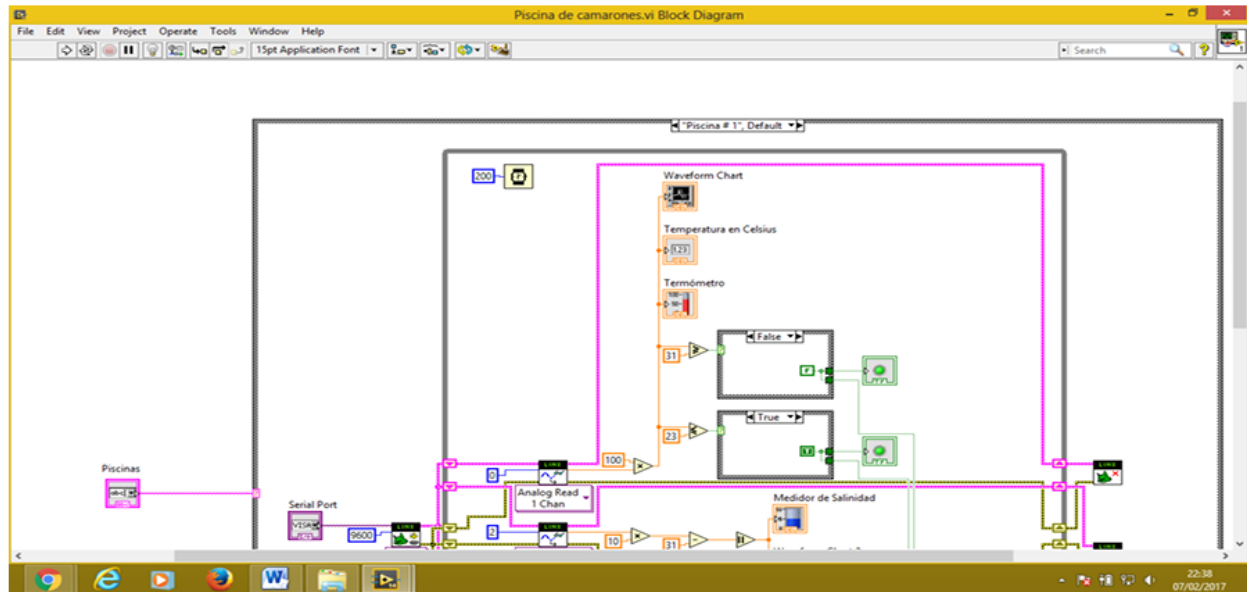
Piscina de camarones.vi Block Diagram

File Edit View Project Operate Tools Window Help

15pt Application Font

Search

"Piscina # 1", Default

200

Waveform Chart

Temperatura en Celsius

Termómetro

31

False

F

23

True

T

Piscinas

100

0

Analog Read
1 Chan

Serial Port

VISA

9600

2

Medidor de Salinidad

10

31

22:38
07/02/2017